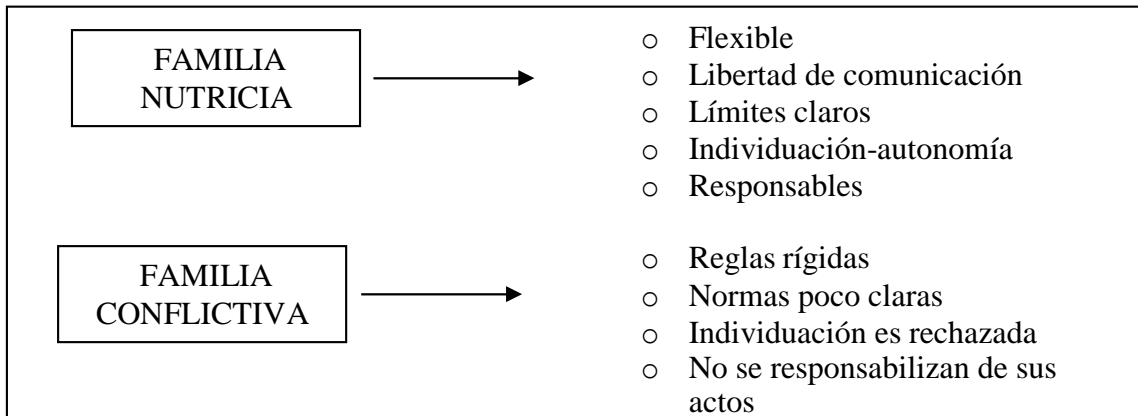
FAMILIA NUTRICIA

- Flexible
- Libertad de comunicación
- Límites claros
- Individuación-autonomía
- Responsables

FAMILIA CONFLICTIVA

- Reglas rígidas
- Normas poco claras
- Individuación es rechazada
- No se responsabilizan de sus actos